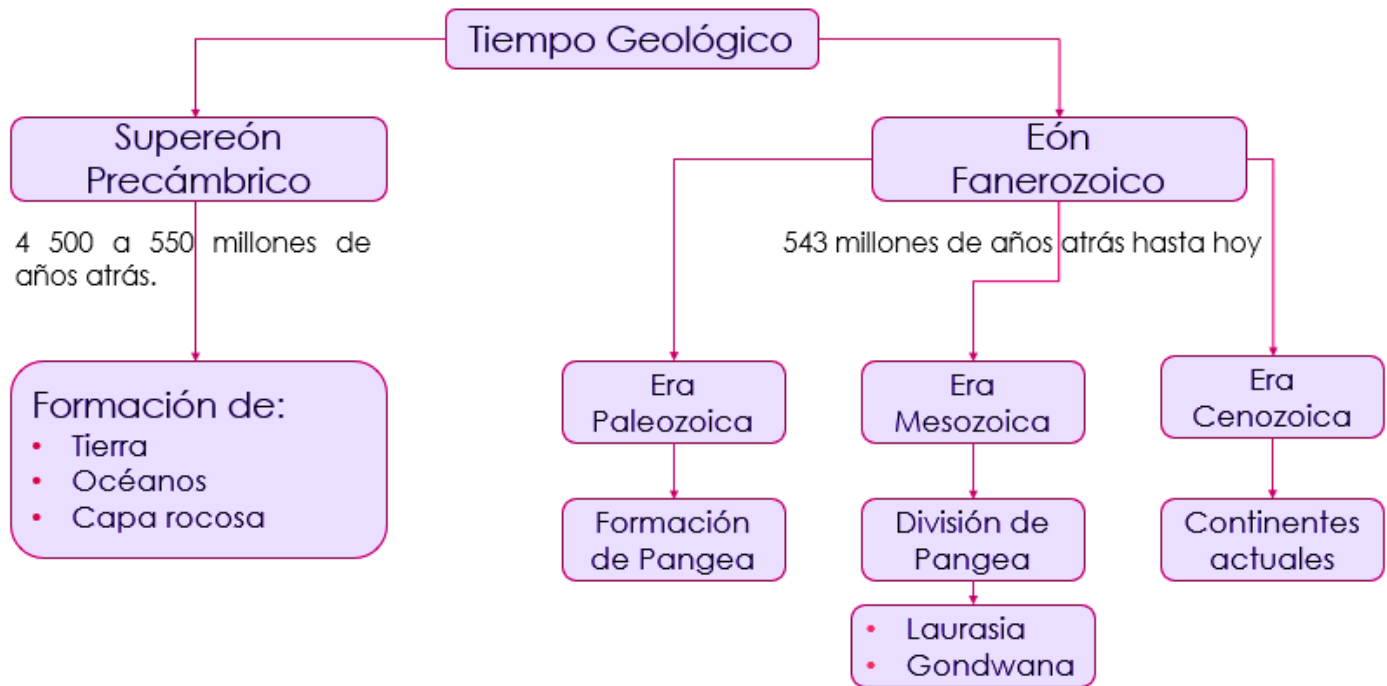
Tiempo Geológico

Supereón Precámbrico

4 500 a 550 millones de años atrás.

Formación de:
• Tierra
• Océanos
• Capa rocosa

Eón Fanerozoico

543 millones de años atrás hasta hoy

Era Paleozoica

Formación de Pangea

Era Mesozoica

División de Pangea

• Laurasia
• Gondwana

Era Cenozoica

Continentes actuales